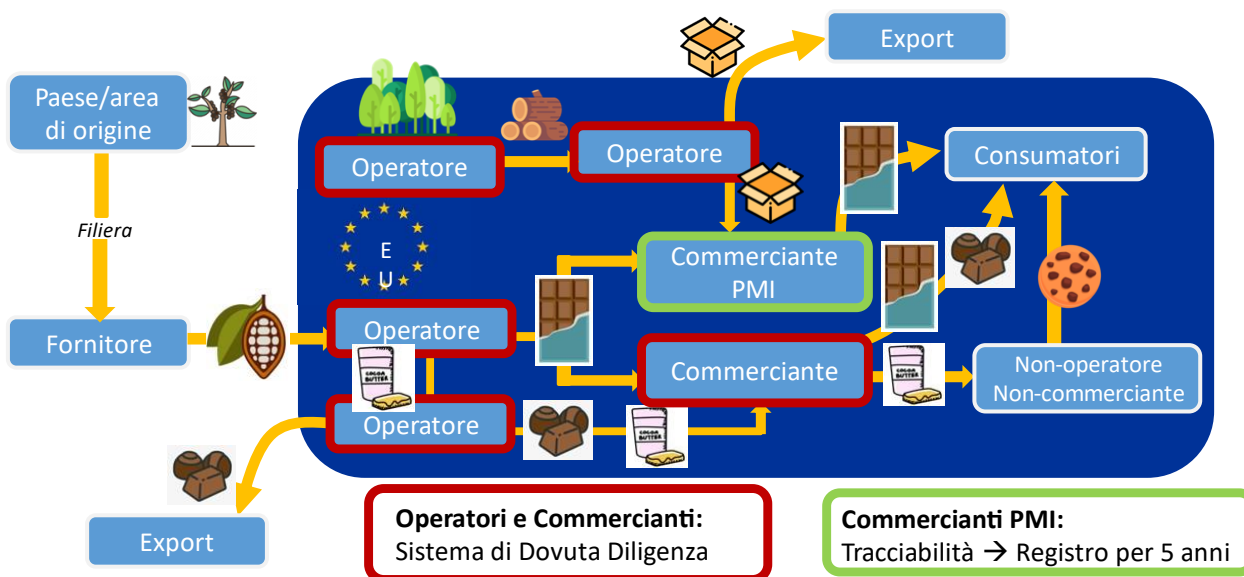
Export

Paese/area di origine

Operatore

Operatore

Consumatori

Filiera

E
U

Commerciante PMI

Fornitore

Operatore

COCOA BUTTER

Commerciante

Non-operatore Non-commerciante

COCOA BUTTER

Operatore

COCOA BUTTER

Export

Operatori e Commercianti:
Sistema di Dovuta Diligenza

Commercianti PMI:
Tracciabilità → Registro per 5 anni